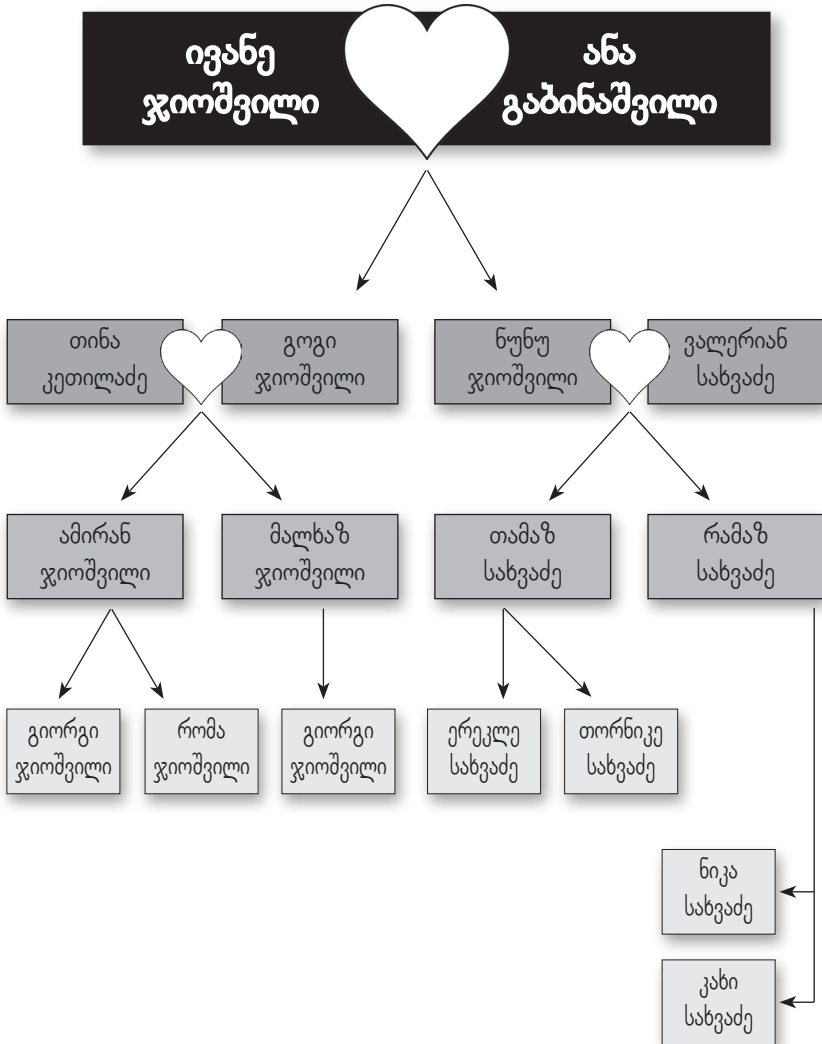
ივანე ჯიოშვილი

ანა გაბინაშვილი

თინა კეთილაძე

გოგი ჯიოშვილი

ნუნუ ჯიოშვილი

ვალერიან სახვაძე

ამირან ჯიოშვილი

მალხაზ ჯიოშვილი

თამაზ სახვაძე

რამაზ სახვაძე

გიორგი ჯიოშვილი

რომა ჯიოშვილი

გიორგი ჯიოშვილი

ერეკლე სახვაძე

თორნიკე სახვაძე

ნიკა სახვაძე

კახი სახვაძე